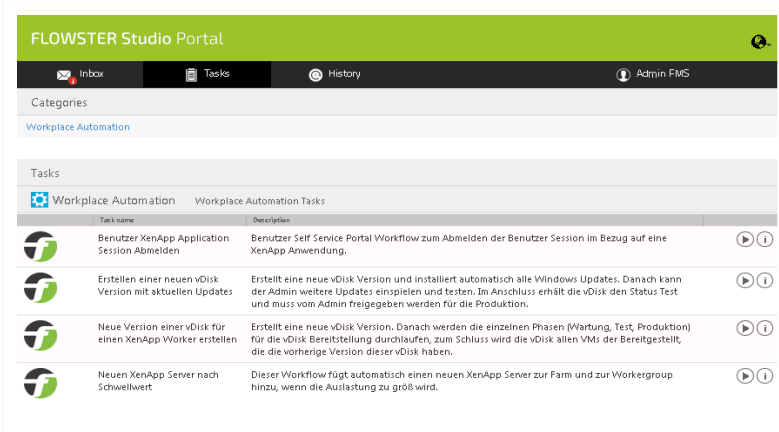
FLOWSTER Studio Portal

Inbox
Tasks
History
Admin FMS

Categories

Workplace Automation

Tasks

Workplace Automation
Workplace Automation Tasks

| | Task name | Description | |
|---|---|---|---|
| | Benutzer XenApp Application Session Abmelden | Benutzer Self Service Portal Workflow zum Abmelden der Benutzer Session im Bezug auf eine XenApp Anwendung. | |
| | Erstellen einer neuen vDisk Version mit aktuellen Updates | Erstellt eine neue vDisk Version und installiert automatisch alle Windows Updates. Danach kann der Admin weitere Updates einspielen und testen. Im Anschluss erhält die vDisk den Status Test und muss vom Admin freigegeben werden für die Produktion. | |
| | Neue Version einer vDisk für einen XenApp Worker erstellen | Erstellt eine neue vDisk Version. Danach werden die einzelnen Phasen (Wartung, Test, Produktion) für die vDisk Bereitstellung durchlaufen, zum Schluss wird die vDisk allen VMs der Bereitgestellt, die die vorherige Version dieser vDisk haben. | |
| | Neuen XenApp Server nach Schwellwert | Dieser Workflow fügt automatisch einen neuen XenApp Server zur Farm und zur Workergroup hinzu, wenn die Auslastung zu größ wird. | |